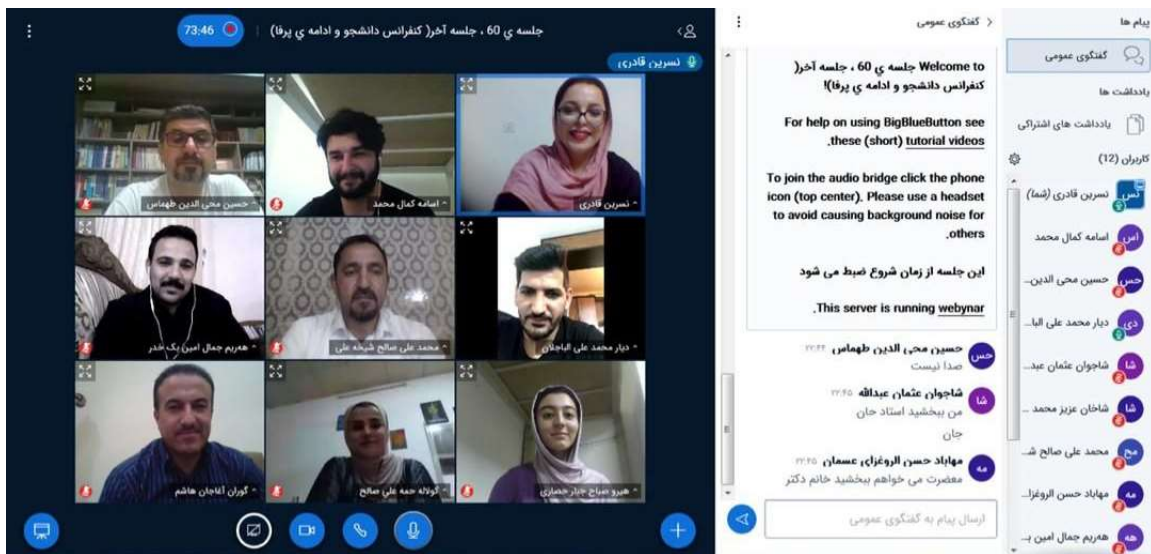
جلسه ي 60 ، جلسه آخر( كنفرانس دانشجو و ادامه ي پرفا)

73:46

نسرين قادري

حسين محى الدين طهماس

اسامه كمال محمد

نسرين قادرى

هەريم جمال امين بك خدر

محمد على صالح شيخه على

ديار محمد على الباجلان

گوران آغاجان هاشم

كوثاله حمه على صالح

هيرو صباح جبار جميارى

گفتگوى عمومى

Welcome to جلسه ي 60 ، جلسه آخر( كنفرانس دانشجو و ادامه ي پرفا)!

For help on using BigBlueButton see these (short) tutorial videos.

To join the audio bridge click the phone icon (top center). Please use a headset to avoid causing background noise for others.

اين جلسه از زمان شروع ضبط مى شود

This server is running webynar.

حسين محى الدين طهماس
صدا نيست

شاجوان عثمان عبدالله
من ببخشيد استاد جان
جان

مهاباد حسن الروغزاى عسمان
معضرت مى خواهم ببخشيد خانم دكتر

ارسال پيام به گفتگوى عمومى

پيام ها

گفتگوى عمومى

يادداشت ها

يادداشت هاى اشتراكى

كاربران (12)

نسرين قادرى (شما)

اسامه كمال محمد

حسين محى الدين...

ديار محمد على البا...

شاجوان عثمان عبد...

شاخان عزيز محمد ...

محمد على صالح ش...

مهاباد حسن الروغزا...

هەريم جمال امين ب...